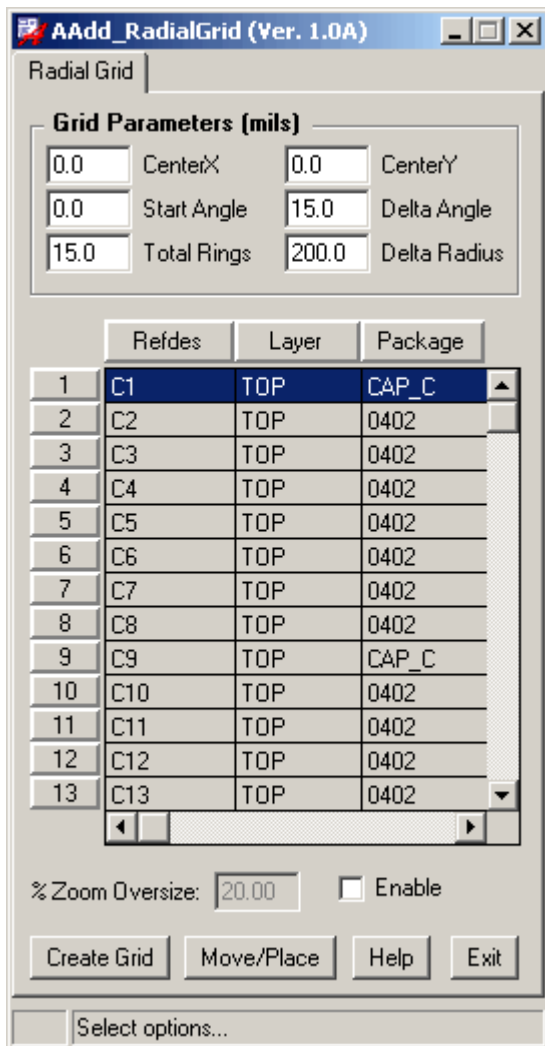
AAdd_RadialGrid (Ver. 1.0A)

Radial Grid

Grid Parameters (mils)

0.0 CenterX
0.0 CenterY
0.0 Start Angle
15.0 Delta Angle
15.0 Total Rings
200.0 Delta Radius

| | Refdes | Layer | Package |
|---|---|---|---|
| 1 | C1 | TOP | CAP_C |
| 2 | C2 | TOP | 0402 |
| 3 | C3 | TOP | 0402 |
| 4 | C4 | TOP | 0402 |
| 5 | C5 | TOP | 0402 |
| 6 | C6 | TOP | 0402 |
| 7 | C7 | TOP | 0402 |
| 8 | C8 | TOP | 0402 |
| 9 | C9 | TOP | CAP_C |
| 10 | C10 | TOP | 0402 |
| 11 | C11 | TOP | 0402 |
| 12 | C12 | TOP | 0402 |
| 13 | C13 | TOP | 0402 |

% Zoom Oversize: 20.00
Enable

Create Grid
Move/Place
Help
Exit

Select options...